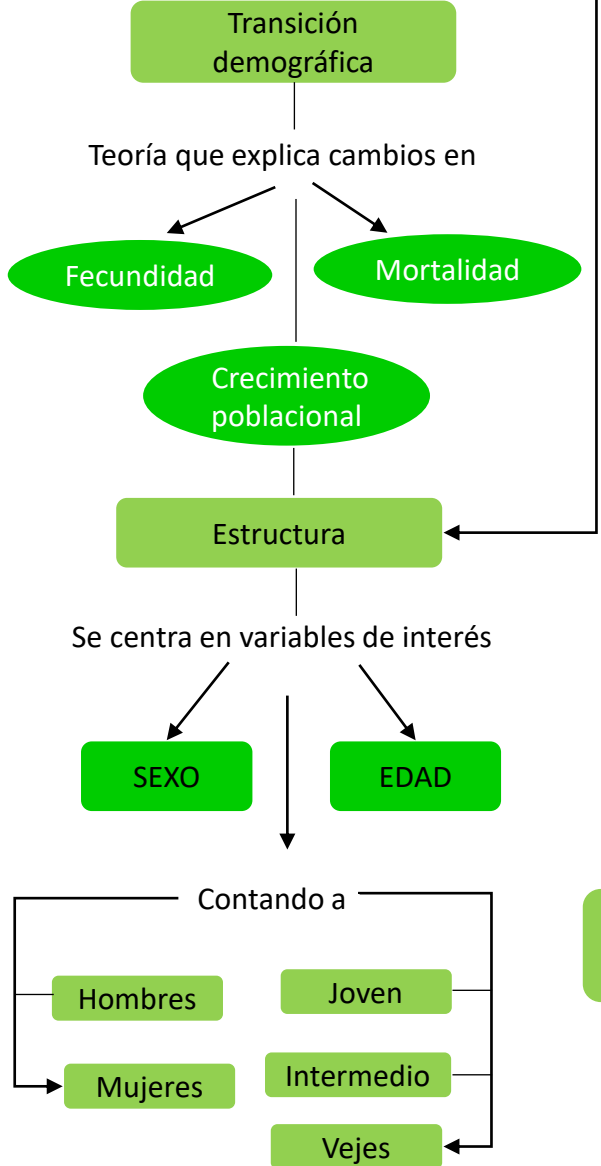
Transición demográfica

Teoría que explica cambios en

Fecundidad

Mortalidad

Crecimiento poblacional

Estructura

Se centra en variables de interés

SEXO

EDAD

Contando a

Hombres

Mujeres

Joven

Intermedio

Vejes